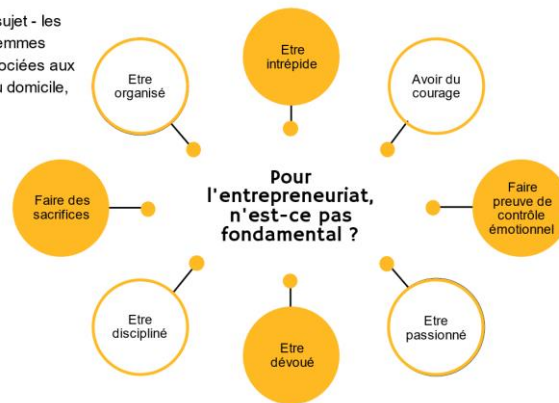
sujet - les
emmes
ociées aux
u domicile,

Etre intrépide

Etre organisé

Avoir du courage

Faire des sacrifices

Pour l'entrepreneuriat, n'est-ce pas fondamental ?

Faire preuve de contrôle émotionnel

Etre discipliné

Etre dévoué

Etre passionné